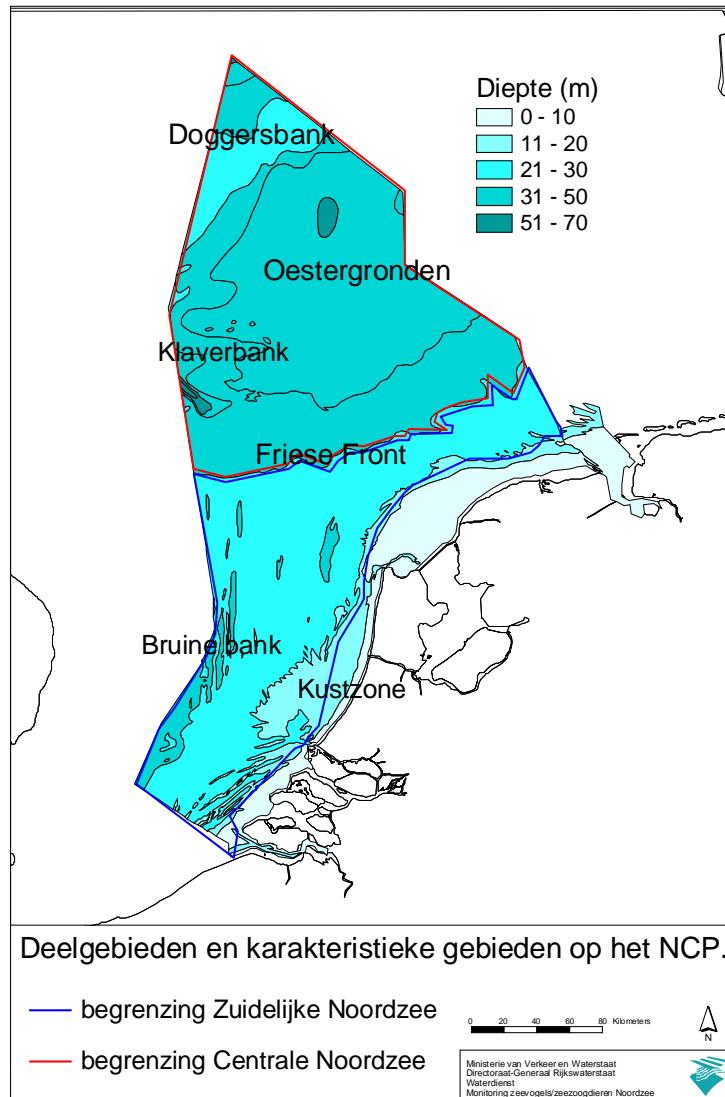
Diepte (m)
0 - 10
11 - 20
21 - 30
31 - 50
51 - 70

Doggersbank

Oestergronden

Klaverbank

Friese Front

Bruine bank

Kustzone

Deelgebieden en karakteristieke gebieden op het NCP.

begrenzing Zuidelijke Noordzee

begrenzing Centrale Noordzee

0 20 40 60 80 Kilometers

N

Ministerie van Verkeer en Waterstaat
Directoraat-Generaal Rijkswaterstaat
Waterdienst
Monitoring zeevogels/zeezoogdieren Noordzee